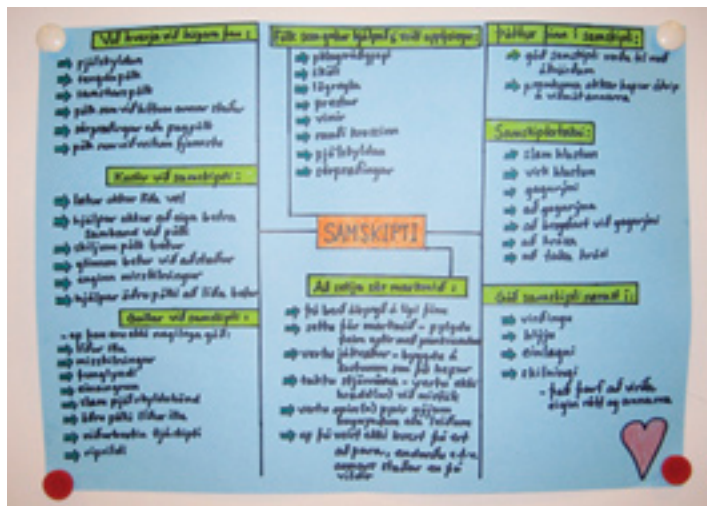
Við hvern við tölum við :
fjölskyldan
tengdafólk
samstarfsfólk
fólk sem við þekkjum annars staðar
skyldmenni
fólk sem við þekkjum ekki

Kostir við samskipti :
betur okkur líða vel
hjálpar okkur að eiga betra samband við fólk
skiljum fólk betur
gleymum betur við aðstæður
engin misskilningur
hjálpar öðru fólki að líða betur

Gallar við samskipti :
- ef þau eru ekki nægilega góð:
líður illa
misskilningur
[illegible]
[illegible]
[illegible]
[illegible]
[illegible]
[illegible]

Fólk sem getur hjálpað ef eitthvað kemur upp:
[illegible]
skóli
lögregla
prestur
vinir
rauði krossinn
fjölskyldan
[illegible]

SAMSKIPTI

Að setja sér markmið :
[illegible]
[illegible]
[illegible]
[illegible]
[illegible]
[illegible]

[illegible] samskipti :
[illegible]
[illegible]

Samskiptareglur :
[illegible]
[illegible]
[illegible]
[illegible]
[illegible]
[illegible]
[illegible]

Góð samskipti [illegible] :
vinátta
traust
einlægni
skilningur
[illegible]